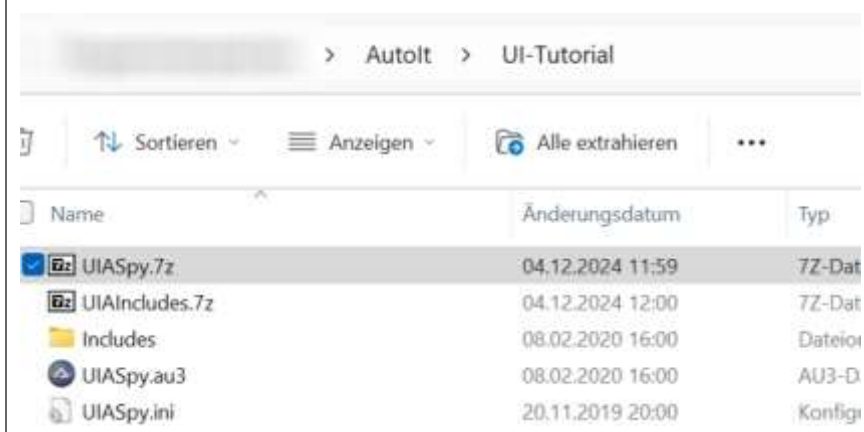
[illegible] > AutoIt > UI-Tutorial

Sortieren | Anzeigen | Alle extrahieren | ...

| Name | Änderungsdatum | Typ |
|---|---|---|
| UIASpy.7z | 04.12.2024 11:59 | 7Z-Dat |
| UIAIncludes.7z | 04.12.2024 12:00 | 7Z-Dat |
| Includes | 08.02.2020 16:00 | Dateior |
| UIASpy.au3 | 08.02.2020 16:00 | AU3-D |
| UIASpy.ini | 20.11.2019 20:00 | Konfig |